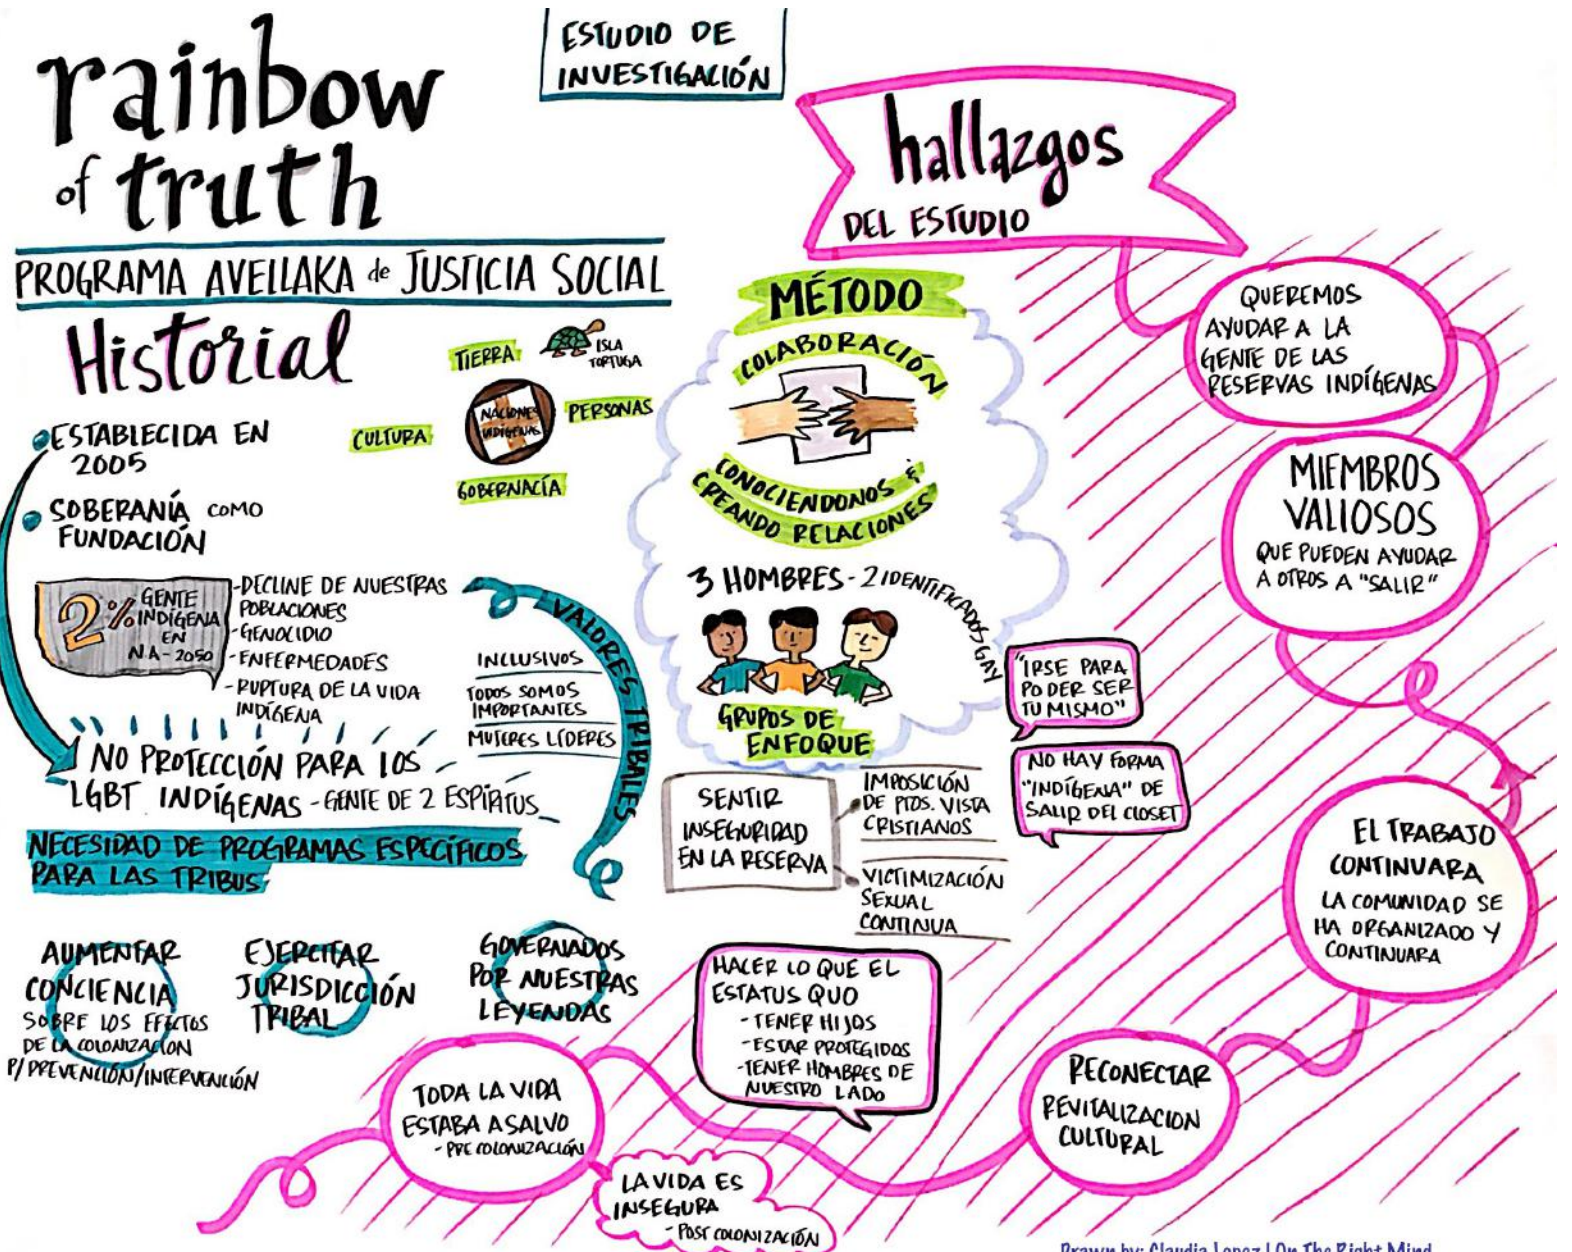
rainbow of truth

ESTUDIO DE INVESTIGACIÓN

PROGRAMA AVELLAKA de JUSTICIA SOCIAL

Historial

TIERRA
ISLA TORTUGA
NACIONES INDÍGENAS
PERSONAS
CULTURA
GOBERNACÍA

ESTABLECIDA EN 2005

SOBERANÍA COMO FUNDACIÓN

2% GENTE INDÍGENA EN NA - 2050

- DECLINE DE NUESTRAS POBLACIONES
- GENOCIDIO
- ENFERMEDADES
- RUPTURA DE LA VIDA INDÍGENA

NO PROTECCIÓN PARA LOS LGBT INDÍGENAS - GENTE DE 2 ESPÍRITUS

NECESIDAD DE PROGRAMAS ESPECÍFICOS PARA LAS TRIBUS

VALORES TRIBALES
INCLUSIVOS
TODOS SOMOS IMPORTANTES
MUJERES LÍDERES

AUMENTAR CONCIENCIA SOBRE LOS EFECTOS DE LA COLONIZACIÓN P/ PREVENCIÓN/INTERVENCIÓN

EJERCITAR JURISDICCIÓN TRIBAL

GOBERNADOS POR NUESTRAS LEYENDAS

hallazgos DEL ESTUDIO

MÉTODO
COLABORACIÓN
CONOCIENDONOS & CREANDO RELACIONES
3 HOMBRES - 2 IDENTIFICADOS GAY
GRUPOS DE ENFOQUE

"IRSE PARA PODER SER TU MISMO"

NO HAY FORMA "INDÍGENA" DE SALIR DEL CLOSET

SENTIR INSEGURIDAD EN LA RESERVA
IMPOSICIÓN DE PTOS. VISTA CRISTIANOS
VICTIMIZACIÓN SEXUAL CONTINUA

QUEREMOS AYUDAR A LA GENTE DE LAS RESERVAS INDÍGENAS

MIEMBROS VALIOSOS QUE PUEDEN AYUDAR A OTROS A "SALIR"

EL TRABAJO CONTINUARA
LA COMUNIDAD SE HA ORGANIZADO Y CONTINUARA

HACER LO QUE EL ESTATUS QUO
- TENER HIJOS
- ESTAR PROTEGIDOS
- TENER HOMBRES DE NUESTRO LADO

RECONECTAR
REVITALIZACION CULTURAL

TODA LA VIDA ESTABA ASALVO
- PRE COLONIZACIÓN

LA VIDA ES INSEGURA
- POST COLONIZACIÓN

Drawn by: Claudia Lopez | On The Right Mind